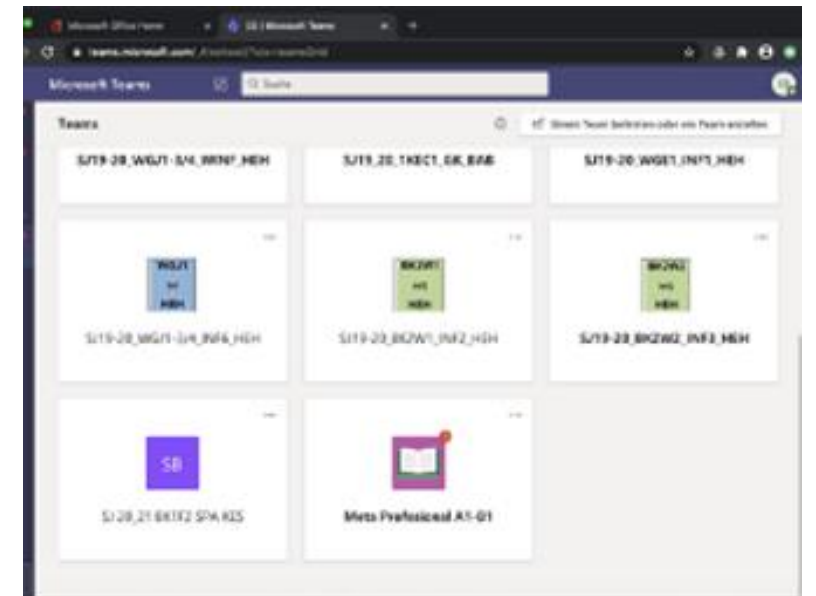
Microsoft Office Home
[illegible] | Microsoft Teams
teams.microsoft.com/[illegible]

Microsoft Teams
Q Suche

Teams
Einem Team beitreten oder ein Team erstellen

SJ19-20_WGJ1-3/4_INF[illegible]_HEH
SJ19_20_1KEC1_GK_BAB
SJ19-20_WGE1_INF1_HEH

WGJ1 3/4 HEH
SJ19-20_WGJ1-3/4_INF6_HEH

BKZW1 INF HEH
SJ19-20_BKZW1_INF2_HEH

BKZW2 INF HEH
SJ19-20_BKZW2_INF3_HEH

SB
SJ 20_21 BKFS2 SPA KES

Meta Profesional A1-B1